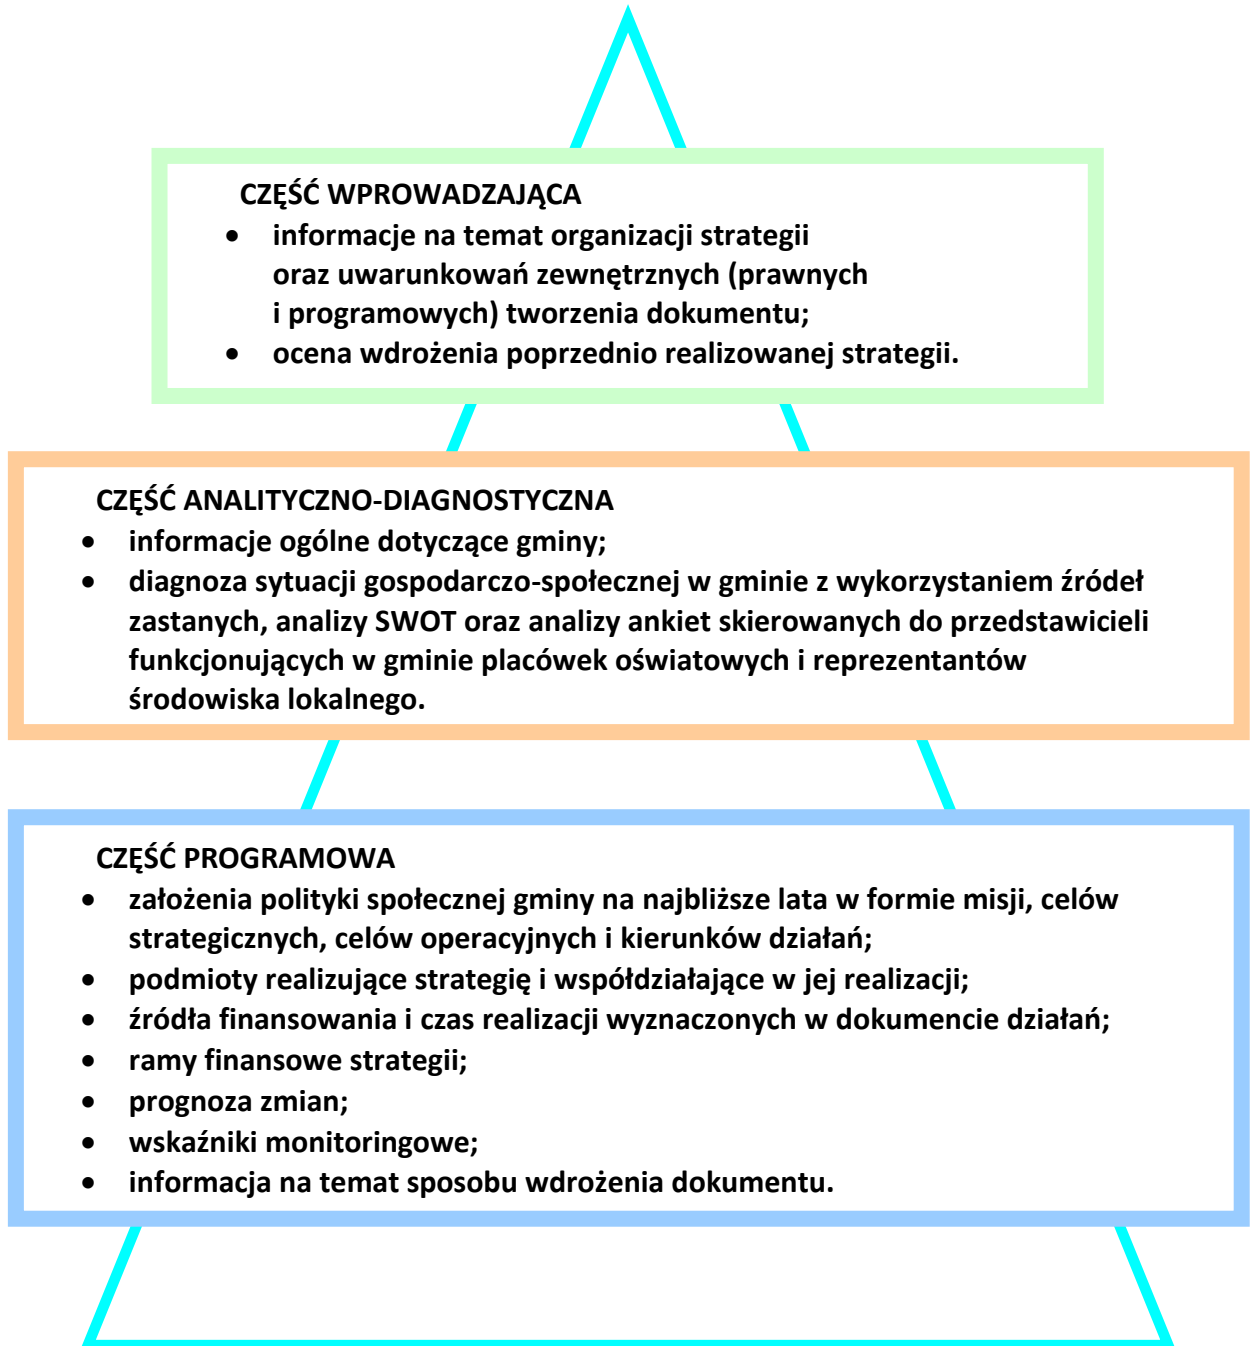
CZĘŚĆ WPROWADZAJĄCA

- informacje na temat organizacji strategii oraz uwarunkowań zewnętrznych (prawnych i programowych) tworzenia dokumentu;
- ocena wdrożenia poprzednio realizowanej strategii.

CZĘŚĆ ANALITYCZNO-DIAGNOSTYCZNA

- informacje ogólne dotyczące gminy;
- diagnoza sytuacji gospodarczo-społecznej w gminie z wykorzystaniem źródeł zastanych, analizy SWOT oraz analizy ankiet skierowanych do przedstawicieli funkcjonujących w gminie placówek oświatowych i reprezentantów środowiska lokalnego.

CZĘŚĆ PROGRAMOWA

- założenia polityki społecznej gminy na najbliższe lata w formie misji, celów strategicznych, celów operacyjnych i kierunków działań;
- podmioty realizujące strategię i współdziałające w jej realizacji;
- źródła finansowania i czas realizacji wyznaczonych w dokumencie działań;
- ramy finansowe strategii;
- prognoza zmian;
- wskaźniki monitoringowe;
- informacja na temat sposobu wdrożenia dokumentu.